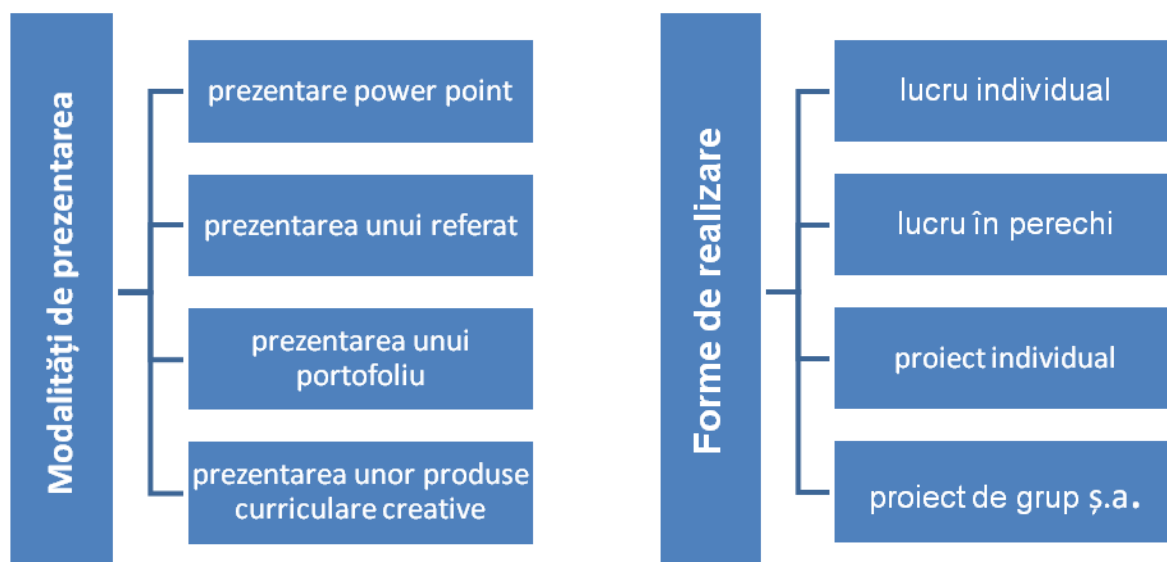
Modalități de prezentarea

prezentare power point

prezentarea unui referat

prezentarea unui portofoliu

prezentarea unor produse curriculare creative

Forme de realizare

lucru individual

lucru în perechi

proiect individual

proiect de grup ș.a.